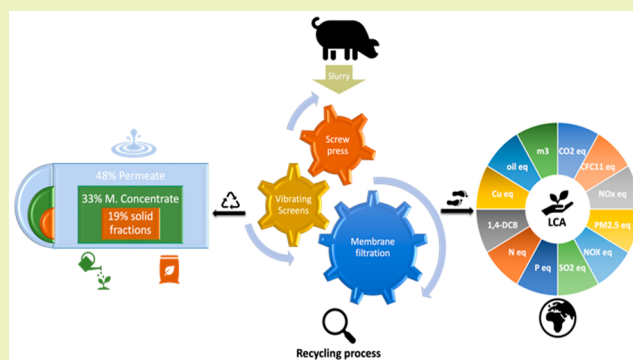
Slurry

Screw press

Vibrating Screens

Membrane filtration

48% Permeate

33% M. Concentrate

19% solid fractions

Recycling process

m3

CO2 eq

CFC11 eq

NOx eq

PM2.5 eq

NOX eq

SO2 eq

P eq

N eq

1,4-DCB

Cu eq

oil eq

LCA